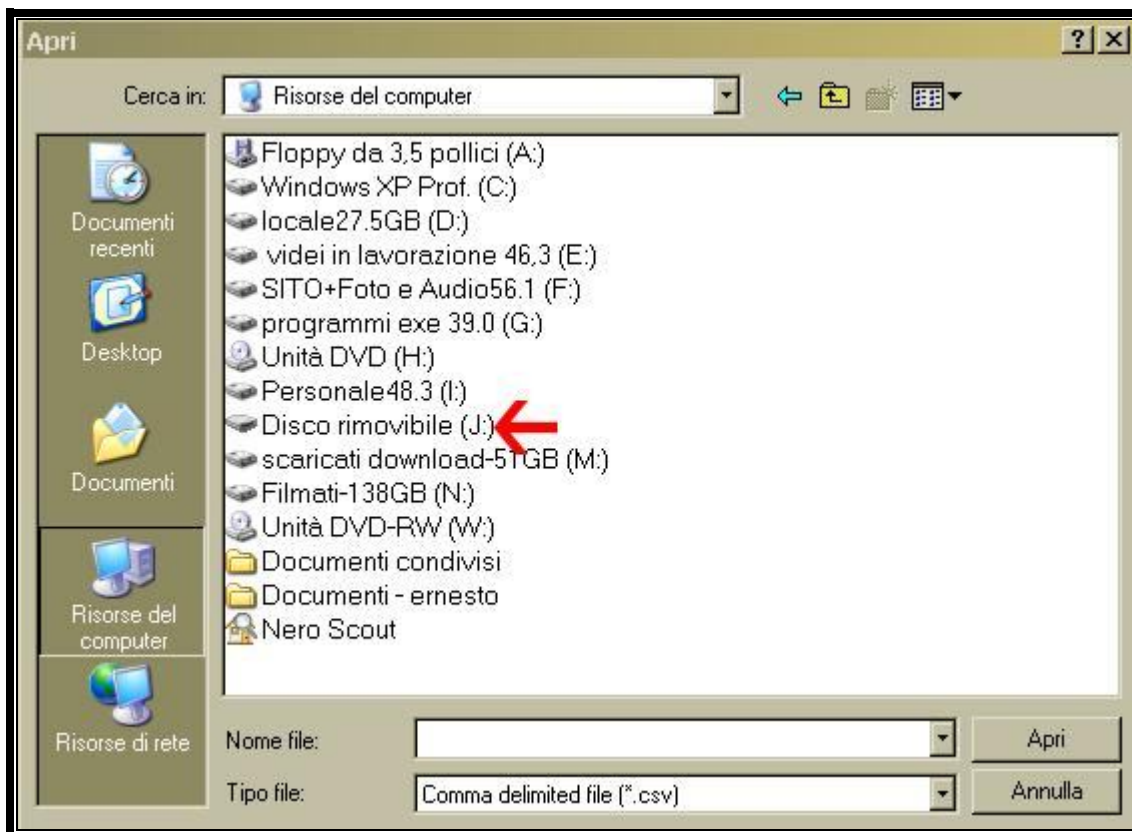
Apri

?

Cerca in: Risorse del computer

Documenti recenti

Desktop

Documenti

Risorse del computer

Risorse di rete

Floppy da 3,5 pollici (A:)
Windows XP Prof. (C:)
locale27.5GB (D:)
videi in lavorazione 46,3 (E:)
SITO+Foto e Audio56.1 (F:)
programmi exe 39.0 (G:)
Unità DVD (H:)
Personale48.3 (I:)
Disco rimovibile (J:)
scaricati download-51GB (M:)
Filmati-138GB (N:)
Unità DVD-RW (W:)
Documenti condivisi
Documenti - ernesto
Nero Scout

Nome file:

Tipo file: Comma delimited file (*.csv)

Apri

Annulla